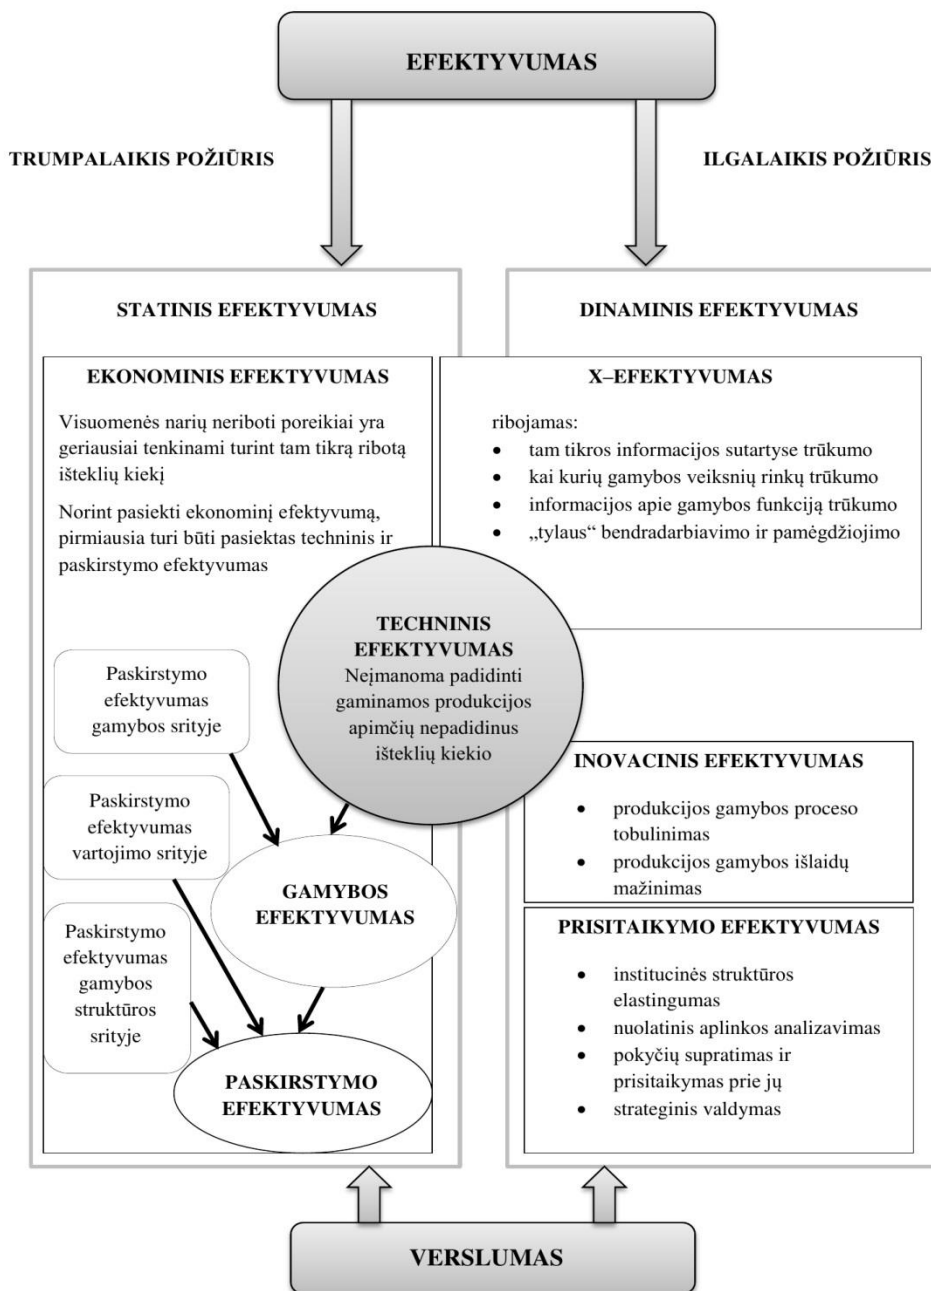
EFEKTYVUMAS

TRUMPALAIKIS POŽIŪRIS

ILGALAIKIS POŽIŪRIS

STATINIS EFEKTYVUMAS

DINAMINIS EFEKTYVUMAS

EKONOMINIS EFEKTYVUMAS

Visuomenės narių neriboti poreikiai yra geriausiai tenkinami turint tam tikrą ribotą išteklių kiekį

Norint pasiekti ekonominį efektyvumą, pirmiausia turi būti pasiektas techninis ir paskirstymo efektyvumas

X–EFEKTYVUMAS

ribojamas:
- tam tikros informacijos sutartyse trūkumo
- kai kurių gamybos veiksnių rinkų trūkumo
- informacijos apie gamybos funkciją trūkumo
- „tylaus“ bendradarbiavimo ir pamėgdžiojimo

TECHNINIS EFEKTYVUMAS
Neįmanoma padidinti gaminamos produkcijos apimčių nepadidinus išteklių kiekio

Paskirstymo efektyvumas gamybos srityje

Paskirstymo efektyvumas vartojimo srityje

Paskirstymo efektyvumas gamybos struktūros srityje

GAMYBOS EFEKTYVUMAS

PASKIRSTYMO EFEKTYVUMAS

INOVACINIS EFEKTYVUMAS
- produkcijos gamybos proceso tobulinimas
- produkcijos gamybos išlaidų mažinimas

PRISITAIKYMO EFEKTYVUMAS
- institucinės struktūros elastingumas
- nuolatinis aplinkos analizavimas
- pokyčių supratimas ir prisitaikymas prie jų
- strateginis valdymas

VERSLUMAS